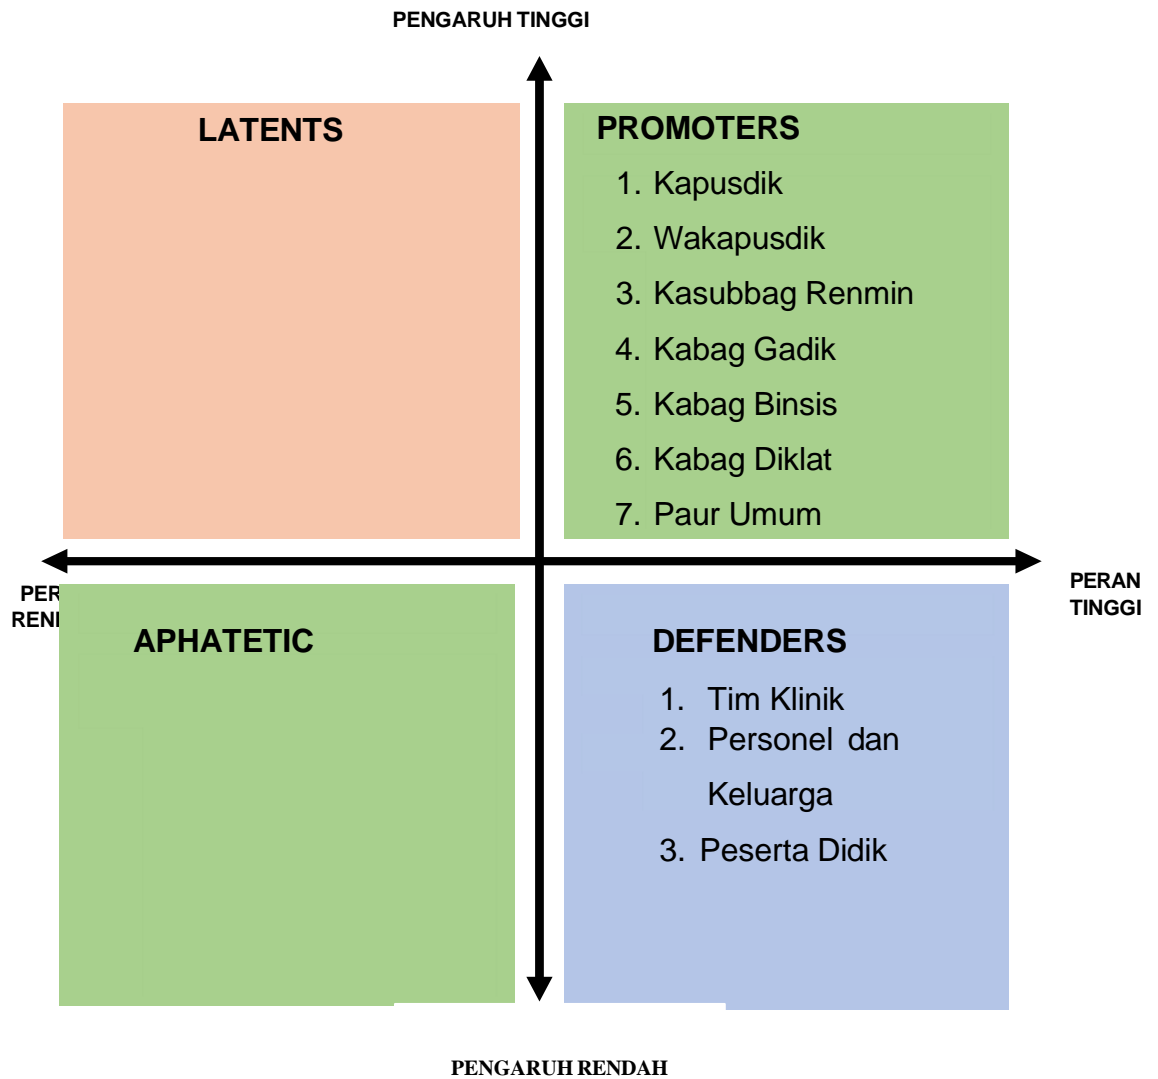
PENGARUH TINGGI

LATENTS

PROMOTERS
1. Kapusdik
2. Wakapusdik
3. Kasubbag Renmin
4. Kabag Gadik
5. Kabag Binsis
6. Kabag Diklat
7. Paur Umum

PER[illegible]
RENI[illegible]

PERAN TINGGI

APHATETIC

DEFENDERS
1. Tim Klinik
2. Personel dan Keluarga
3. Peserta Didik

PENGARUH RENDAH